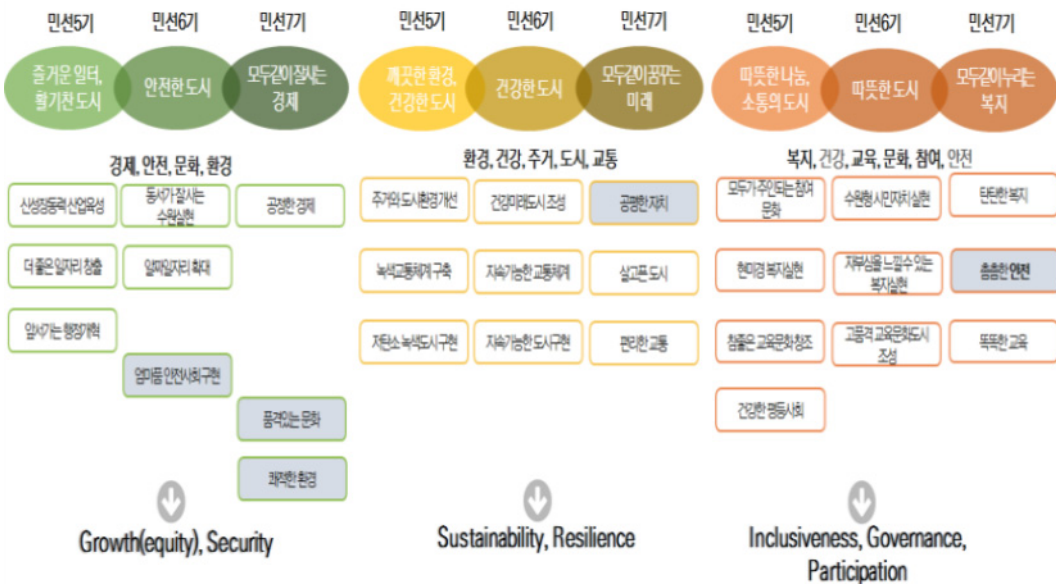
민선5기 민선6기 민선7기

즐거운 일터, 활기찬 도시 | 안전한 도시 | 모두같이잘사는 경제

경제, 안전, 문화, 환경

신성장동력 산업육성
동서가 잘사는 수원실현
공정한 경제
더 좋은 일자리 창출
일하는일자리 확대
일시키는 행정개혁
엄마품 안전사회 구현
품격있는 문화
쾌적한 환경

Growth(equity), Security

민선5기 민선6기 민선7기

깨끗한 환경, 건강한 도시 | 건강한 도시 | 모두같이꿈꾸는 미래

환경, 건강, 주거, 도시, 교통

주거의 도시환경 개선
건강미래도시 조성
공정한 자치
녹색교통체계 구축
지속가능한 교통체계
살고픈 도시
저탄소 녹색도시 구현
지속가능한 도시구현
편리한 교통

Sustainability, Resilience

민선5기 민선6기 민선7기

따뜻한 나눔, 소통의 도시 | 따뜻한 도시 | 모두같이누리는 복지

복지, 건강, 교육, 문화, 참여, 안전

모두가 주인되는 참여 문화
수원형 시민자치 실현
탄탄한 복지
현미경 복지실현
자부심을 느낄 수 있는 복지실현
촘촘한 안전
참좋은 교육문화 창조
고품격 교육문화도시 조성
똑똑한 교육
건강한 평등사회

Inclusiveness, Governance, Participation